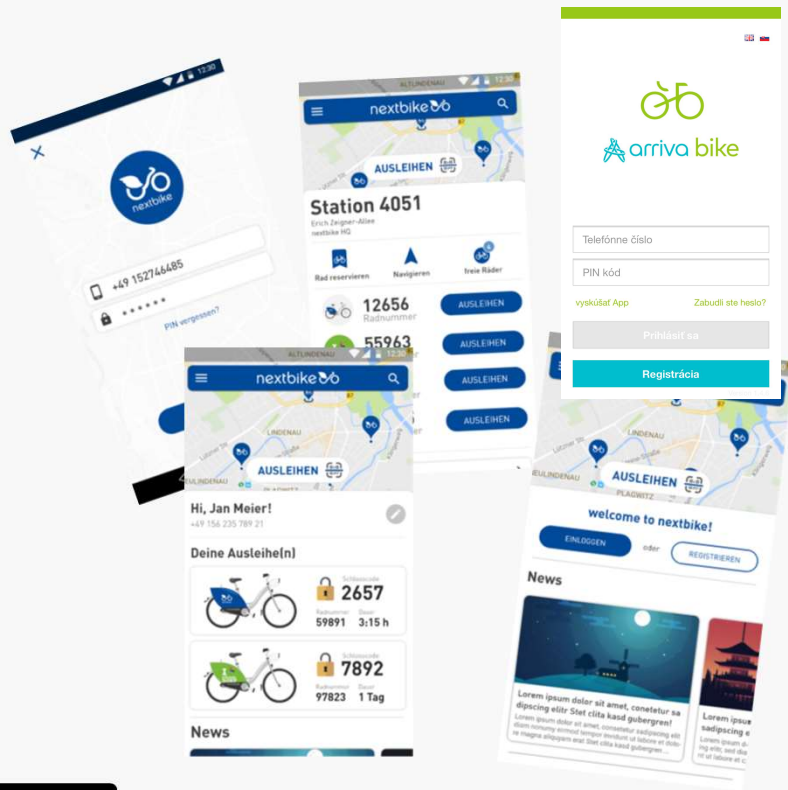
12:30

nextbike

+49 152746485

••••••

PIN vergessen?

ALTLINDENAU 12:30

nextbike

AUSLEIHEN

Station 4051

Erich Zeigner-Allee
nextbike HQ

Rad reservieren

Navigieren

freie Räder

12656
Radnummer

AUSLEIHEN

55963

AUSLEIHEN

AUSLEIHEN

AUSLEIHEN

ALTLINDENAU 12:30

nextbike

LINDENAU

AUSLEIHEN

Hi, Jan Meier!

+49 156 235 789 21

Deine Ausleihe(n)

Schlosscode
2657

Radnummer
59891

Dauer
3:15 h

Schlosscode
7892

Radnummer
97823

Dauer
1 Tag

News

arriva bike

Telefónne číslo

PIN kód

vyskúšať App

Zabudli ste heslo?

Prihlásiť sa

Registrácia

LINDENAU

AUSLEIHEN

PLAGWITZ

welcome to nextbike!

EINLOGGEN

oder

REGISTRIEREN

News

Lorem ipsum dolor sit amet, conetetur sa dipscing elitr Stet clita kasd gubergren!

Lorem ipsum dolor sit amet, consetetur sadipscing elitr, sed diam nonumy eirmod tempor invidunt ut labore et dolore magna aliquyam erat Stet clita kasd gubergren

Lorem ipsum sadipscing e

Lorem ipsum dolor elitr, sed dia tempor invid